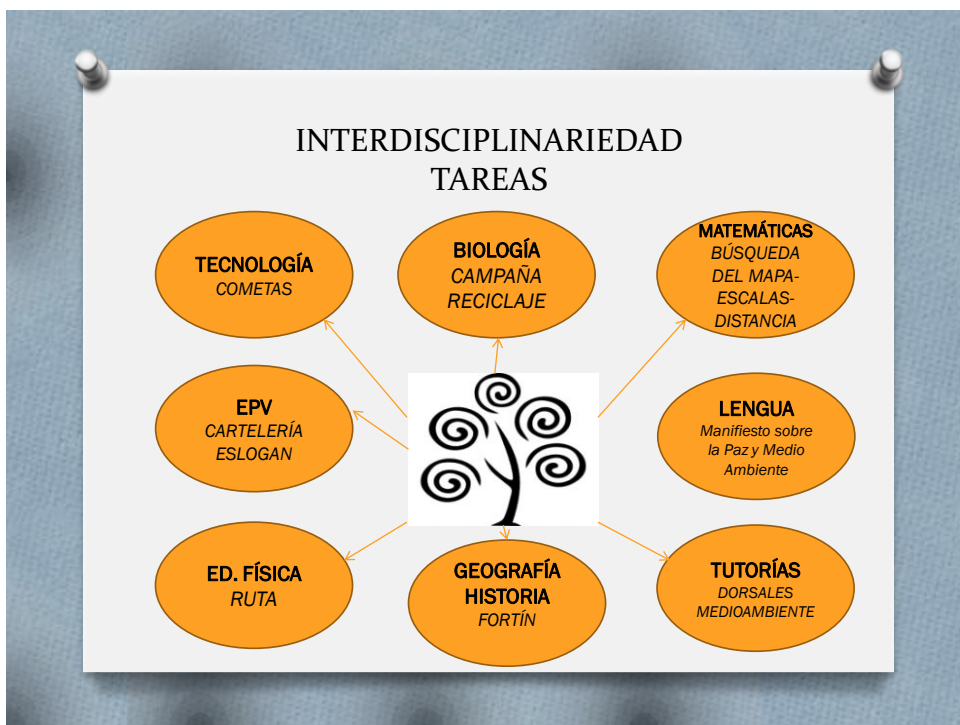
INTERDISCIPLINARIEDAD
TAREAS

TECNOLOGÍA
COMETAS

BIOLOGÍA
CAMPAÑA
RECICLAJE

MATEMÁTICAS
BÚSQUEDA
DEL MAPA-
ESCALAS-
DISTANCIA

EPV
CARTELERÍA
ESLOGAN

LENGUA
Manifiesto sobre la Paz y Medio Ambiente

ED. FÍSICA
RUTA

GEOGRAFÍA
HISTORIA
FORTÍN

TUTORÍAS
DORSALES
MEDIOAMBIENTE